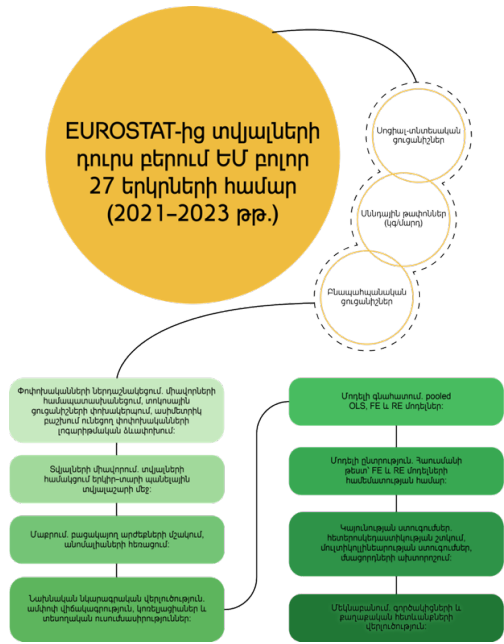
EUROSTAT-ից տվյալների դուրս բերում ԵՄ բոլոր 27 երկրների համար (2021–2023 թթ.)

Սոցիալ-տնտեսական ցուցանիշներ

Սննդային թափոններ (կգ/մարդ)

Բնապահպանական ցուցանիշներ

Փոփոխականների ներդաշնակեցում. միավորների համապատասխանեցում, տոկոսային ցուցանիշների փոխակերպում, ասիմետրիկ բաշխում ունեցող փոփոխականների լոգարիթմական ձևափոխում:

Տվյալների միավորում. տվյալների համադրում երկիր-տարի պանելային տվյալազարի մեջ:

Մաքրում. բացակայող արժեքների մշակում, անոմալիաների հեռացում:

Նախնական նկարագրական վերլուծություն. ամփոփ վիճակագրություն, կոռելյացիաներ և տեսողական ուսումնասիրություններ:

Մոդելի գնահատում. pooled OLS, FE և RE մոդելներ:

Մոդելի ընտրություն. Հաուսմանի թեստ՝ FE և RE մոդելների համեմատության համար:

Կայունության ստուգումներ. հետերոսկեդաստիկության շտկում, մուլտիկոլինեարության ստուգումներ, մնացորդների ախտորոշում:

Մեկնաբանում. գործակիցների և քաղաքական հետևանքների վերլուծություն: